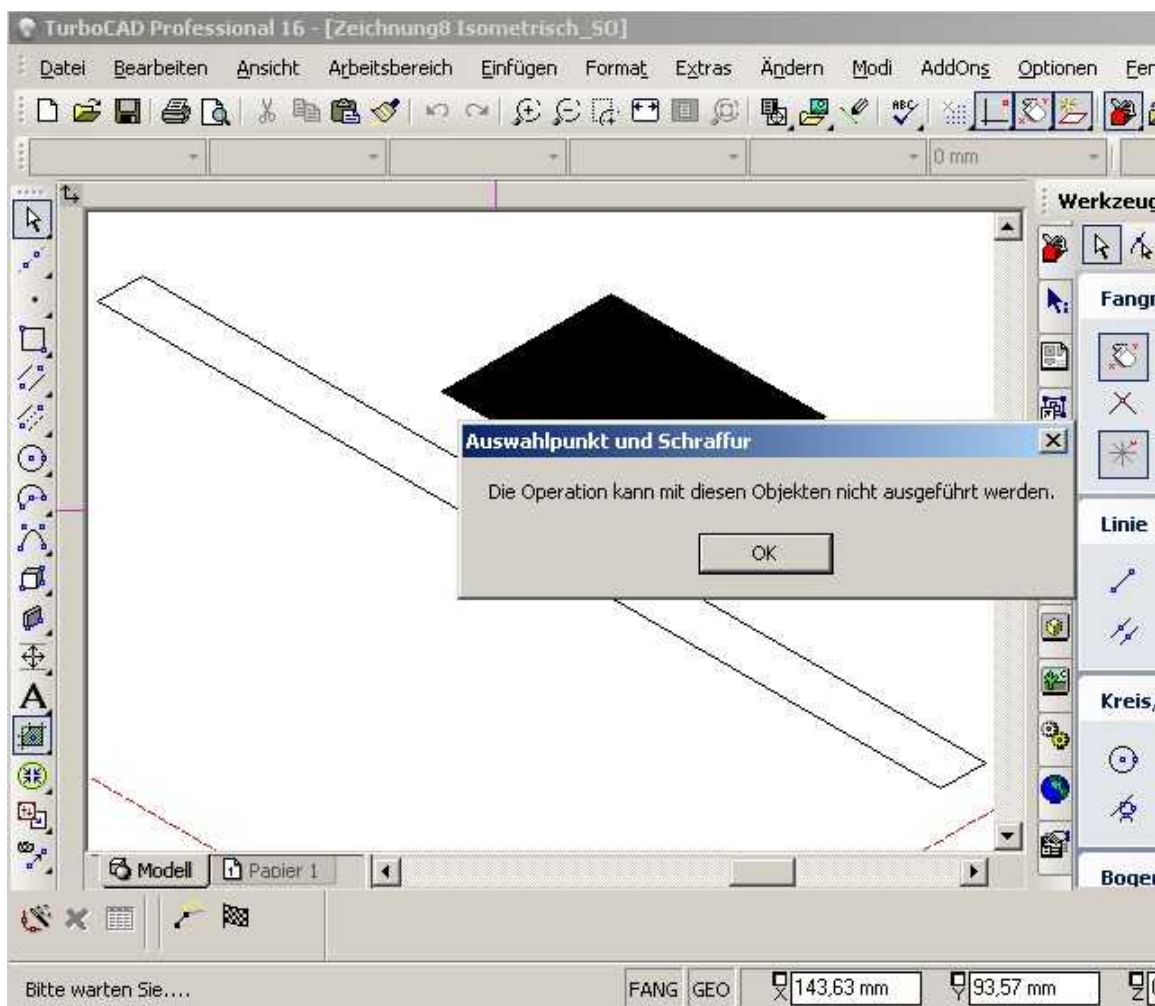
TurboCAD Professional 16 - [Zeichnung8 Isometrisch_SO]

Datei Bearbeiten Ansicht Arbeitsbereich Einfügen Format Extras Ändern Modi AddOns Optionen Fen

0 mm

Werkzeug

Fangr

Linie

Kreis/

Boger

Auswahlpunkt und Schraffur

Die Operation kann mit diesen Objekten nicht ausgeführt werden.

OK

Modell Papier 1

Bitte warten Sie....

FANG GEO X 143,63 mm Y 93,57 mm Z